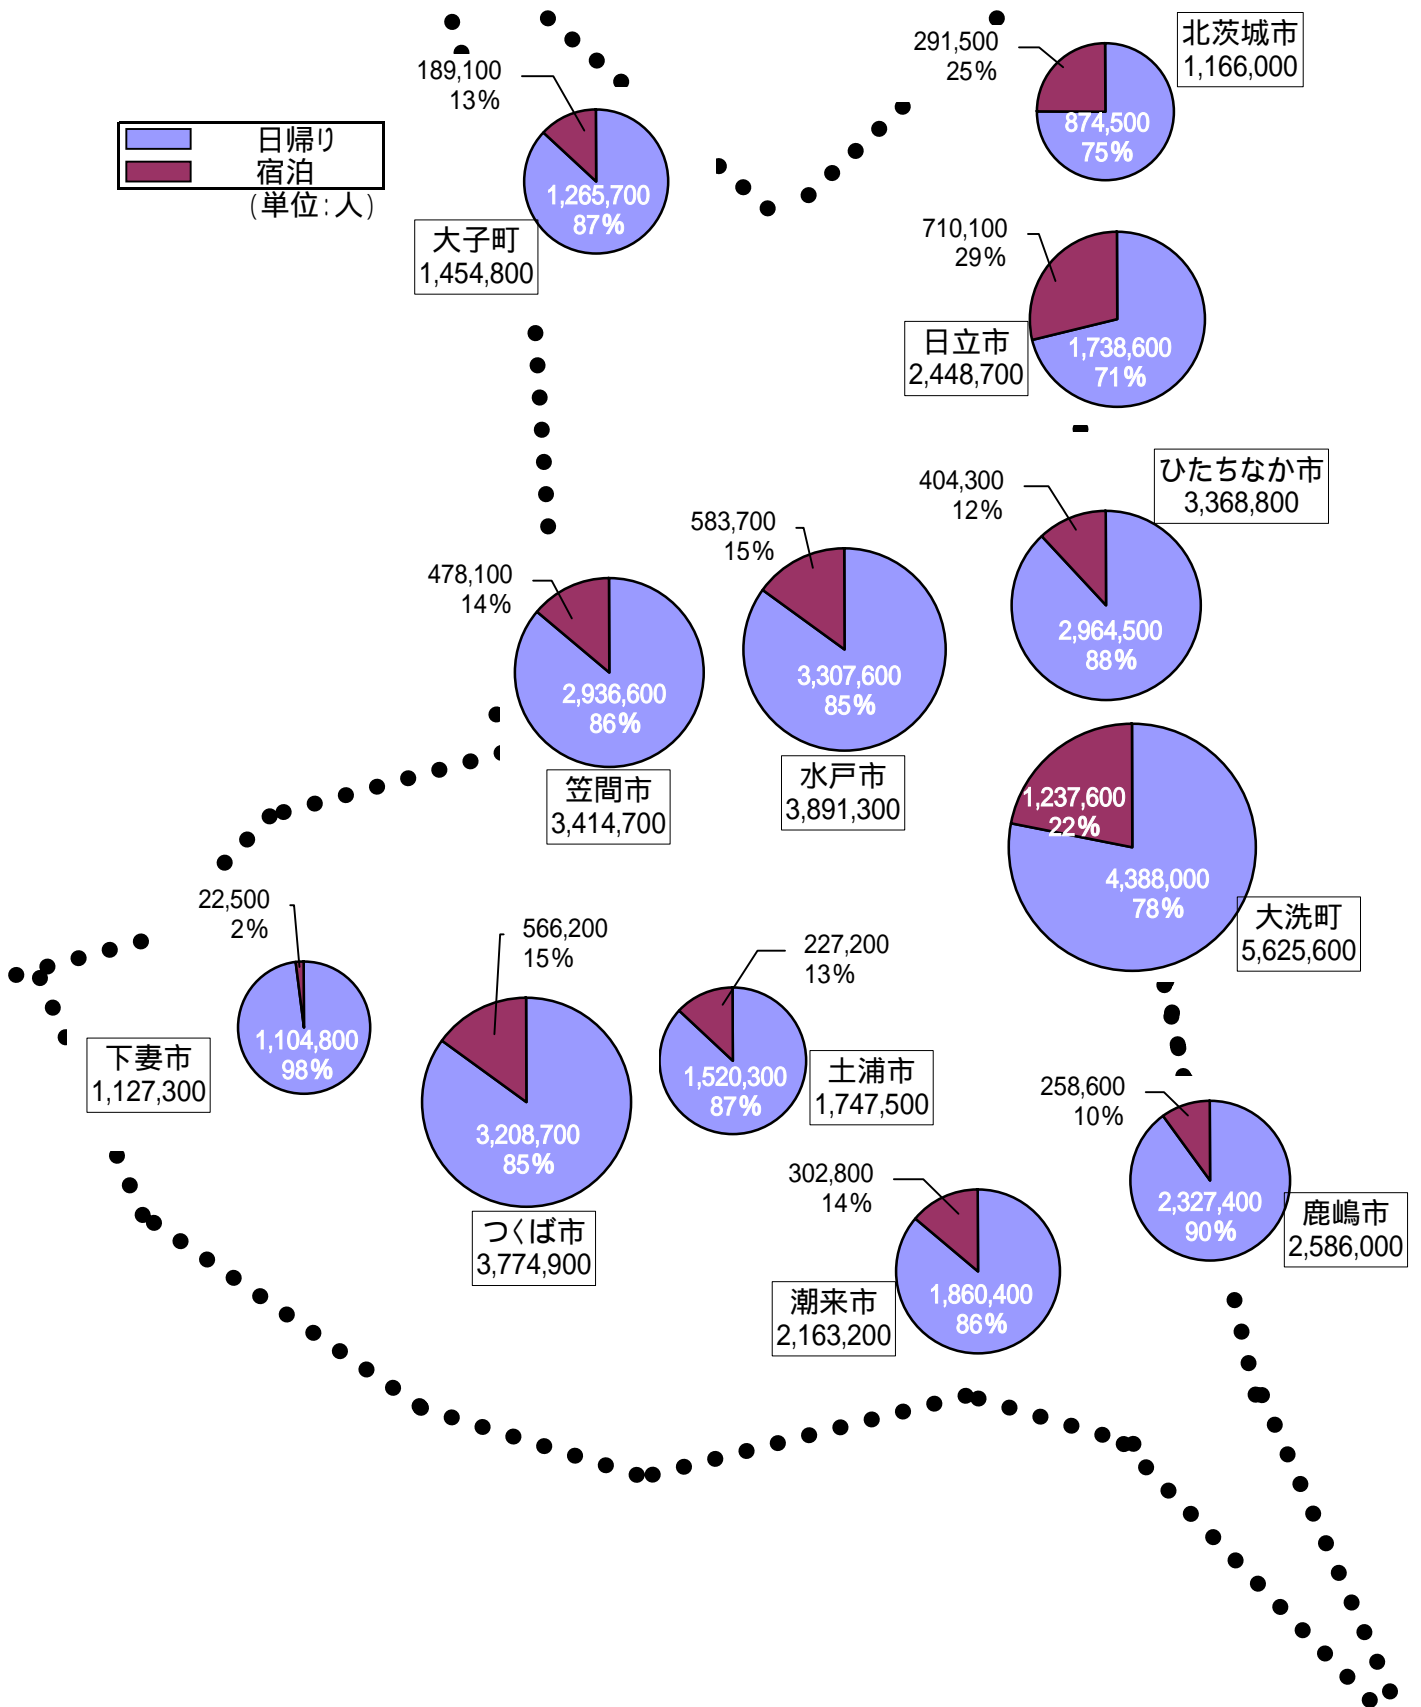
日帰り
宿泊
（単位：人）

189,100
13%
1,265,700
87%
大子町
1,454,800

291,500
25%
874,500
75%
北茨城市
1,166,000

710,100
29%
1,738,600
71%
日立市
2,448,700

404,300
12%
ひたちなか市
3,368,800
2,964,500
88%

583,700
15%
3,307,600
85%
水戸市
3,891,300

478,100
14%
2,936,600
86%
笠間市
3,414,700

1,237,600
22%
4,388,000
78%
大洗町
5,625,600

22,500
2%
1,104,800
98%
下妻市
1,127,300

566,200
15%
3,208,700
85%
つくば市
3,774,900

227,200
13%
1,520,300
87%
土浦市
1,747,500

258,600
10%
2,327,400
90%
鹿嶋市
2,586,000

302,800
14%
1,860,400
86%
潮来市
2,163,200